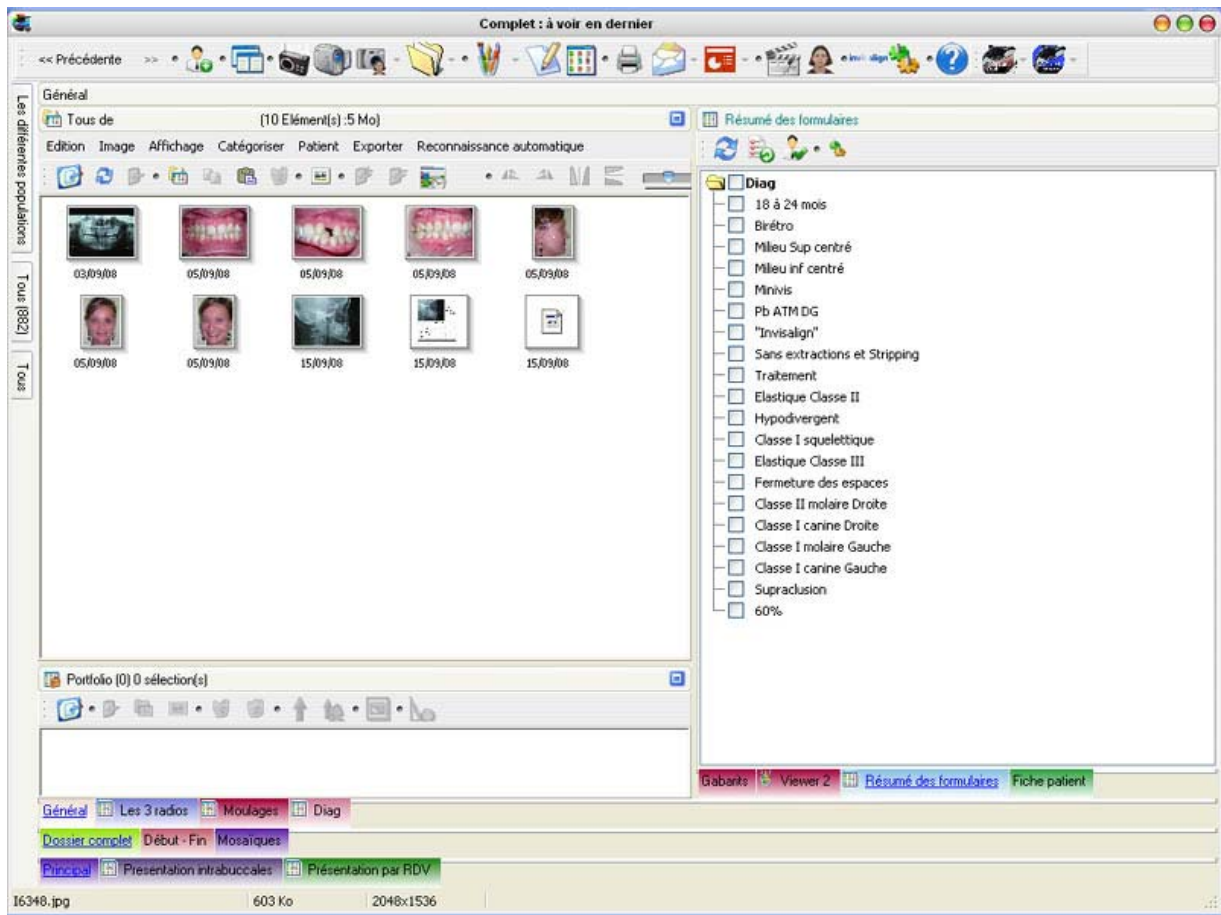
Complet : à voir en dernier

<< Précédente >>

Général

Les différentes populations

Tous (882)

Tous

Tous de (10 Elément(s) :5 Mo)

Edition Image Affichage Catégoriser Patient Exporter Reconnaissance automatique

03/09/08 05/09/08 05/09/08 05/09/08 05/09/08

05/09/08 05/09/08 15/09/08 15/09/08 15/09/08

Portfolio (0) 0 sélection(s)

Résumé des formulaires

Diag
18 à 24 mois
Birétro
Milieu Sup centré
Milieu inf centré
Minivis
Pb ATM DG
"Invisalign"
Sans extractions et Stripping
Traitement
Elastique Classe II
Hypodivergent
Classe I squelettique
Elastique Classe III
Fermeture des espaces
Classe II molaire Droite
Classe I canine Droite
Classe I molaire Gauche
Classe I canine Gauche
Supraclusion
60%

Gabarits Viewer 2 Résumé des formulaires Fiche patient

Général Les 3 radios Moulages Diag

Dossier complet Début - Fin Mosaïques

Principal Presentation intrabuccales Présentation par RDV

I6348.jpg 603 Ko 2048x1536